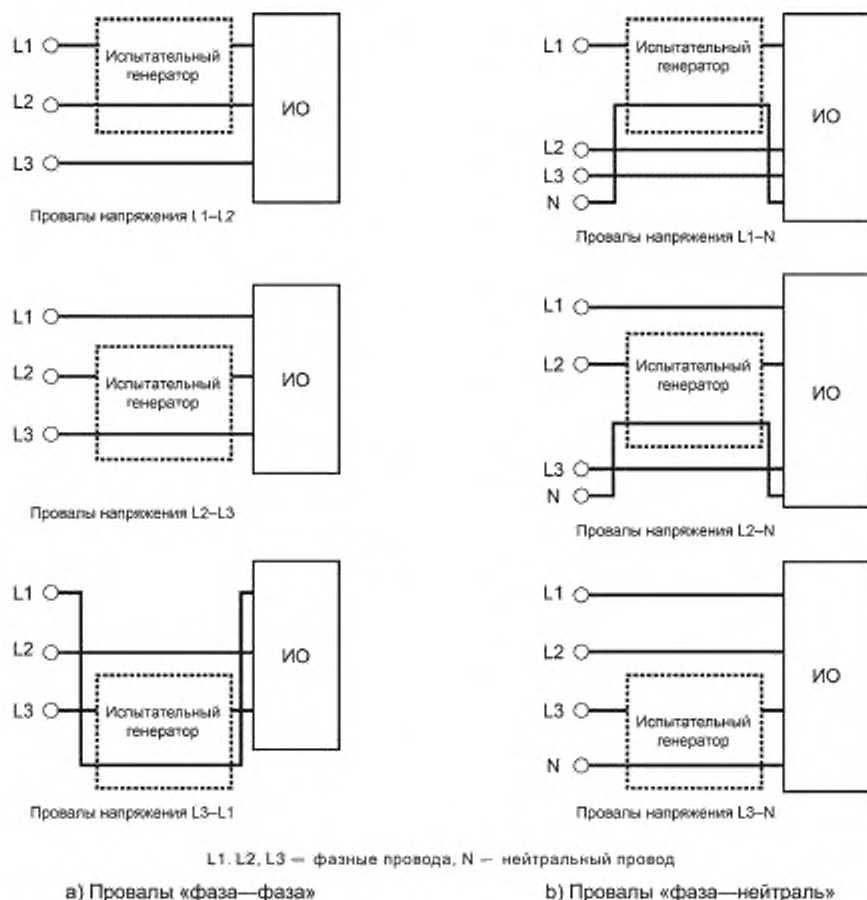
L1
Испытательный генератор
L2
ИО
L3
Провалы напряжения L1–L2

L1
Испытательный генератор
ИО
L2
L3
N
Провалы напряжения L1–N

L1
L2
Испытательный генератор
ИО
L3
Провалы напряжения L2–L3

L1
L2
Испытательный генератор
ИО
L3
N
Провалы напряжения L2–N

L1
L2
ИО
L3
Испытательный генератор
Провалы напряжения L3–L1

L1
L2
ИО
L3
Испытательный генератор
N
Провалы напряжения L3–N

L1. L2, L3 — фазные провода, N — нейтральный провод

а) Провалы «фаза—фаза»

b) Провалы «фаза—нейтраль»